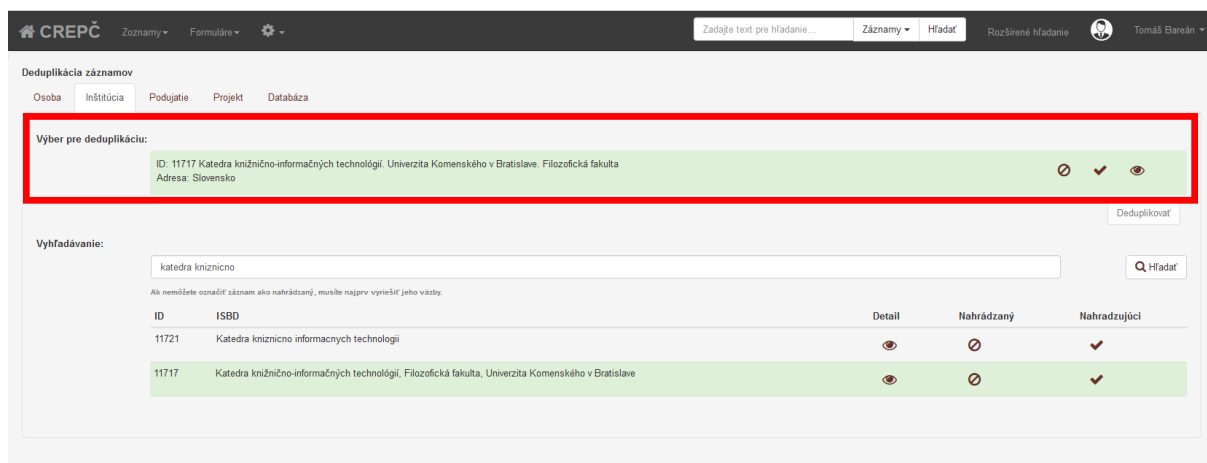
CREPČ Zoznamy Formuláre

Zadajte text pre hľadanie... Záznamy Hľadať Rozšírené hľadanie Tomáš Bareán

Deduplikácia záznamov

Osoba Inštitúcia Podujatie Projekt Databáza

Výber pre deduplikáciu:

ID: 11717 Katedra knižnično-informačných technológií. Univerzita Komenského v Bratislave. Filozofická fakulta
Adresa: Slovensko

Deduplikovať

Vyhľadávanie:

katedra kniznicno

Hľadať

Ak nemôžete označiť záznam ako nahrádzaný, musíte najprv vyriešiť jeho väzby.

| ID | ISBD | Detail | Nahrádzaný | Nahradzujúci |
|---|---|---|---|---|
| 11721 | Katedra kniznicno informacnych technologii | | | |
| 11717 | Katedra knižnično-informačných technológií, Filozofická fakulta, Univerzita Komenského v Bratislave | | | |